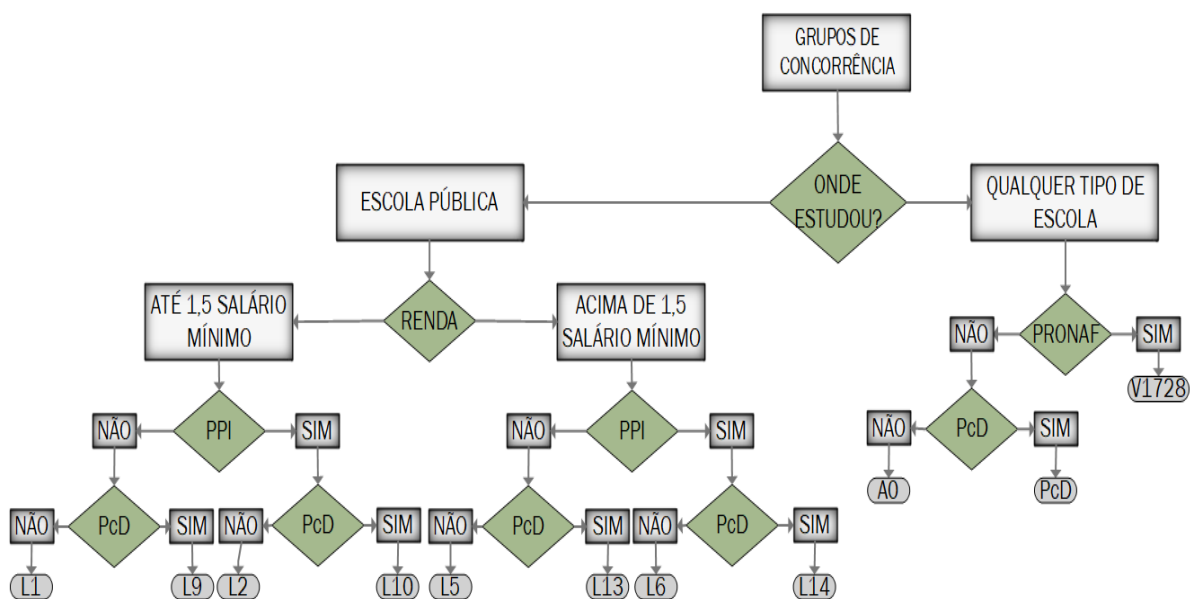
GRUPOS DE CONCORRÊNCIA

ONDE ESTUDOU?

ESCOLA PÚBLICA

QUALQUER TIPO DE ESCOLA

RENDA

ATÉ 1,5 SALÁRIO MÍNIMO

ACIMA DE 1,5 SALÁRIO MÍNIMO

PRONAF

NÃO

SIM

V1728

PcD

NÃO

SIM

A0

PcD

PPI

NÃO

SIM

PPI

NÃO

SIM

NÃO

PcD

SIM

NÃO

PcD

SIM

NÃO

PcD

SIM

NÃO

PcD

SIM

L1

L9

L2

L10

L5

L13

L6

L14